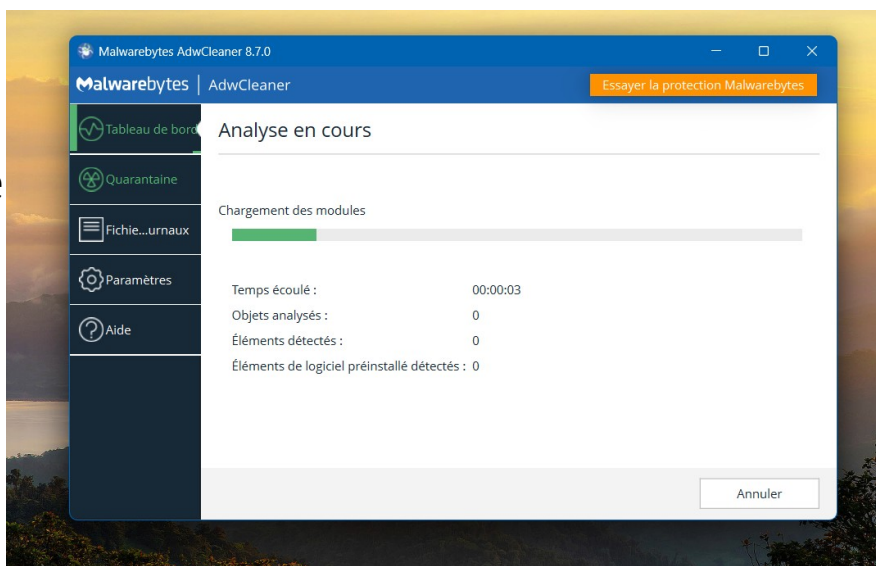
Malwarebytes AdwCleaner 8.7.0

Malwarebytes | AdwCleaner

Essayer la protection Malwarebytes

Tableau de bord

Quarantaine

Fichie...urnaux

Paramètres

Aide

Analyse en cours

Chargement des modules

| | |
|---|---|
| Temps écoulé : | 00:00:03 |
| Objets analysés : | 0 |
| Éléments détectés : | 0 |
| Éléments de logiciel préinstallé détectés : | 0 |

Annuler